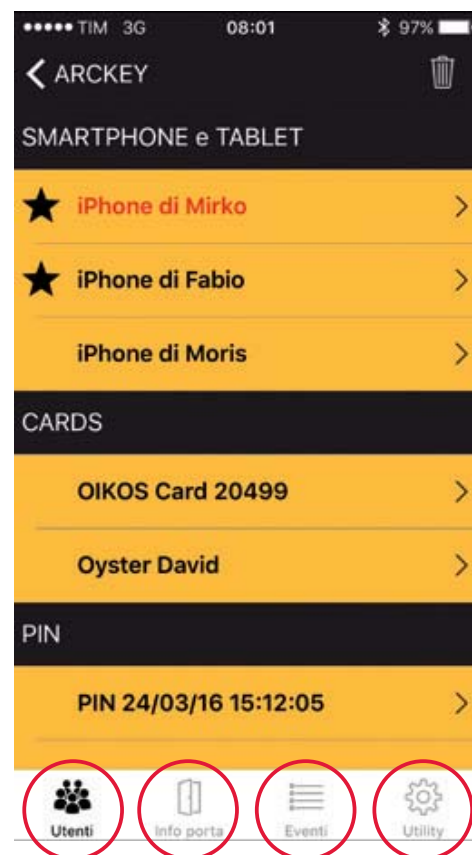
●●●●● TIM 3G 08:01 97%

ARCKEY

SMARTPHONE e TABLET

iPhone di Mirko

iPhone di Fabio

iPhone di Moris

CARDS

OIKOS Card 20499

Oyster David

PIN

PIN 24/03/16 15:12:05

Utenti

Info porta

Eventi

Utility